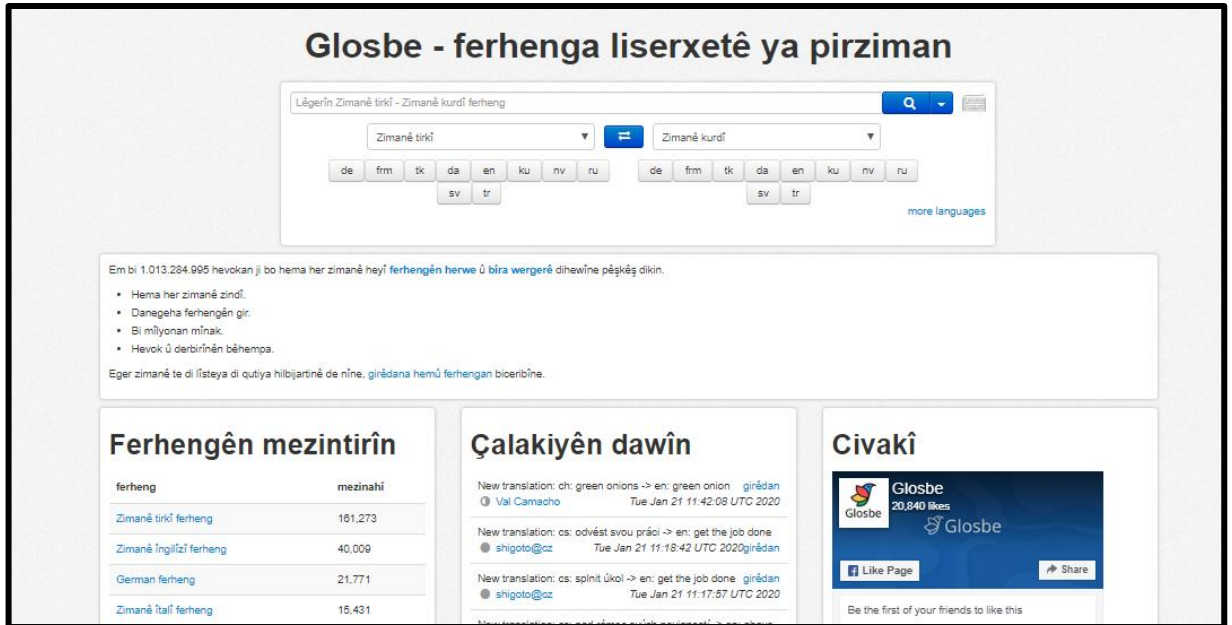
Glosbe - ferhenga liserxetê ya pirziman

Lêgerîn Zimanê tirkî - Zimanê kurdî ferheng

Zimanê tirkî

Zimanê kurdî

de frm tk da en ku nv ru sv tr

de frm tk da en ku nv ru sv tr

more languages

Em bi 1.013.284.995 hevokan ji bo hema her zimanê heyî ferhengên herwe û bîra wergerê dihewîne pêşkêş dikin.

- Hema her zimanê zindî.
- Danegeha ferhengên gir.
- Bi mîlyonan mînak.
- Hevok û derbirînên bêhempa.

Eger zimanê te di lîsteya di qutiya hilbijartinê de nîne, girêdana hemû ferhengan bixeribîne.

Ferhengên mezintirîn

| ferheng | mezinahî |
|---|---|
| Zimanê tirkî ferheng | 161,273 |
| Zimanê îngilîzî ferheng | 40,009 |
| German ferheng | 21,771 |
| Zimanê îtalî ferheng | 15,431 |

Çalakiyên dawîn

New translation: ch: green onions -> en: green onion girêdan
Val Camacho Tue Jan 21 11:42:08 UTC 2020

New translation: cs: odvést svou práci -> en: get the job done
shigoto@cz Tue Jan 21 11:18:42 UTC 2020girêdan

New translation: cs: splnit úkol -> en: get the job done girêdan
shigoto@cz Tue Jan 21 11:17:57 UTC 2020

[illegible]

Civakî

Glosbe
20,840 likes
Glosbe
Glosbe

Like Page

Share

Be the first of your friends to like this